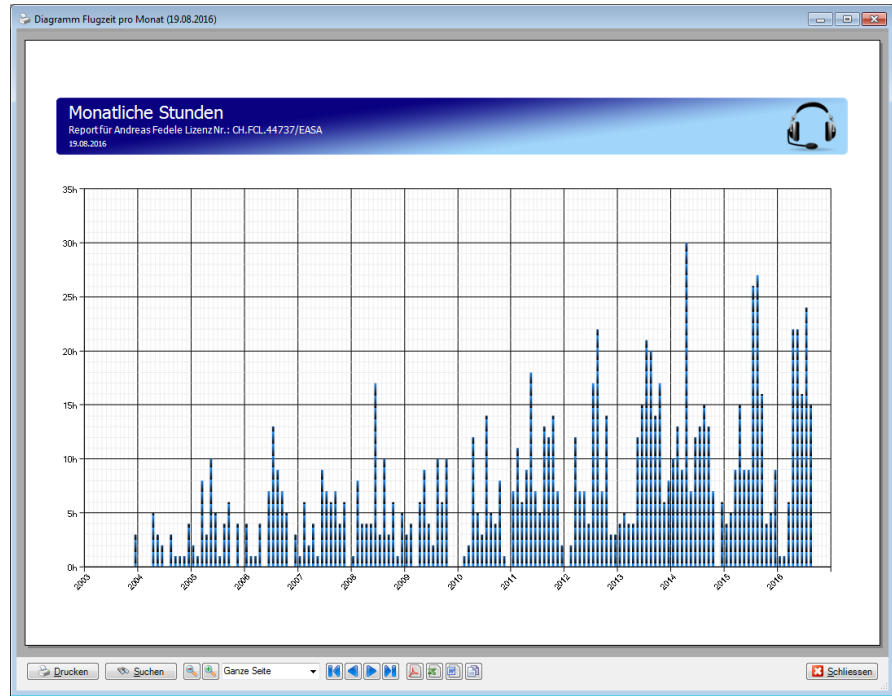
Diagramm Flugzeit pro Monat (19.08.2016)

Monatliche Stunden
Report für Andreas Fedele Lizenz Nr.: CH.FCL.44737/EASA
19.08.2016

35h
30h
25h
20h
15h
10h
5h
0h

2003
2004
2005
2006
2007
2008
2009
2010
2011
2012
2013
2014
2015
2016

Drucken
Suchen
Ganze Seite
Schliessen